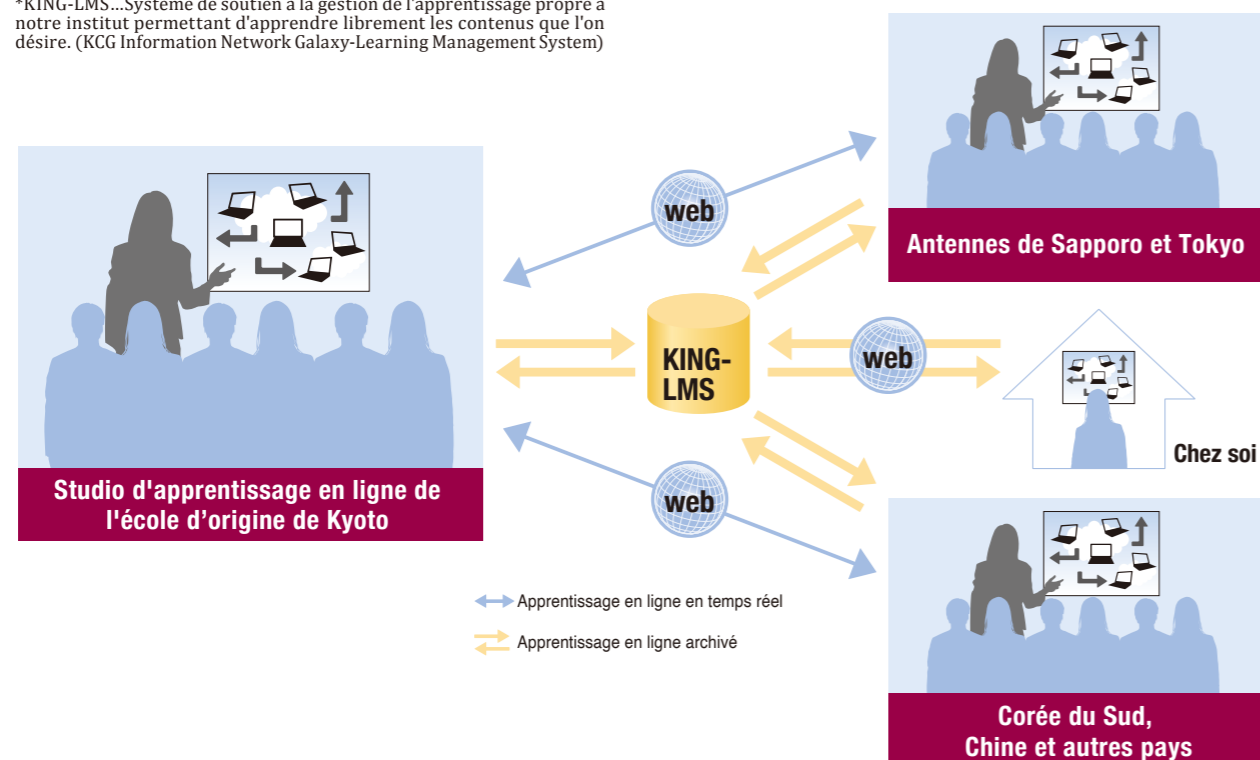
*KING-LMS…Système de soutien à la gestion de l'apprentissage propre à notre institut permettant d'apprendre librement les contenus que l'on désire. (KCG Information Network Galaxy-Learning Management System)

Antennes de Sapporo et Tokyo

web

Studio d'apprentissage en ligne de l'école d'origine de Kyoto

KING-LMS

web

Chez soi

web

Corée du Sud, Chine et autres pays

Apprentissage en ligne en temps réel

Apprentissage en ligne archivé